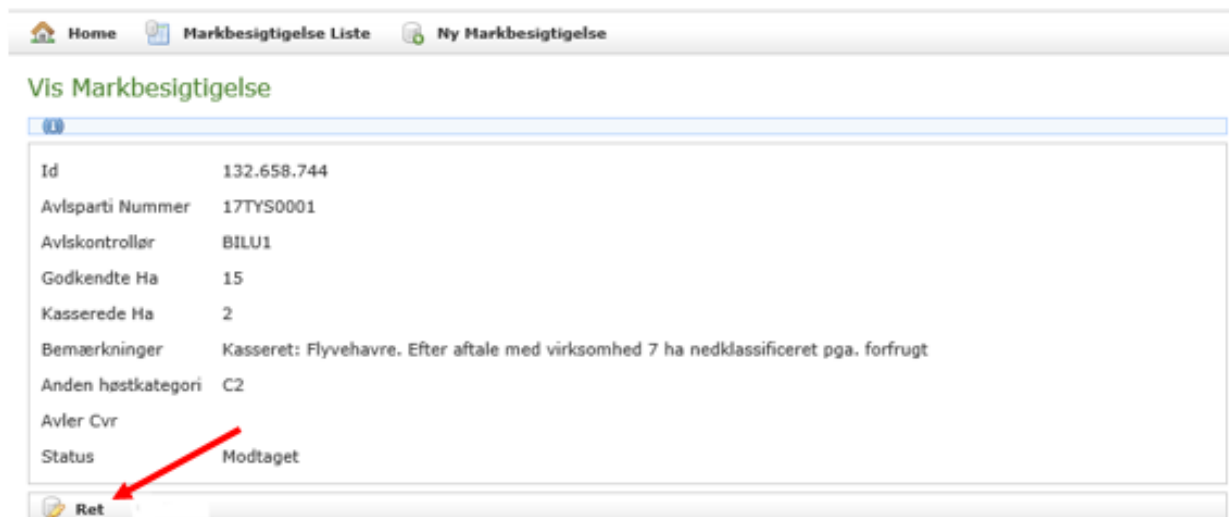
Home Markbesigtigelse Liste Ny Markbesigtigelse

Vis Markbesigtigelse

| | |
|---|---|
| Id | 132.658.744 |
| Avlsparti Nummer | 17TYS0001 |
| Avlskontrollør | BILU1 |
| Godkendte Ha | 15 |
| Kasserede Ha | 2 |
| Bemærkninger | Kasseret: Flyvehavre. Efter aftale med virksomhed 7 ha nedklassificeret pga. forfrugt |
| Anden høstkategori | C2 |
| Avler Cvr | |
| Status | Modtaget |

Ret